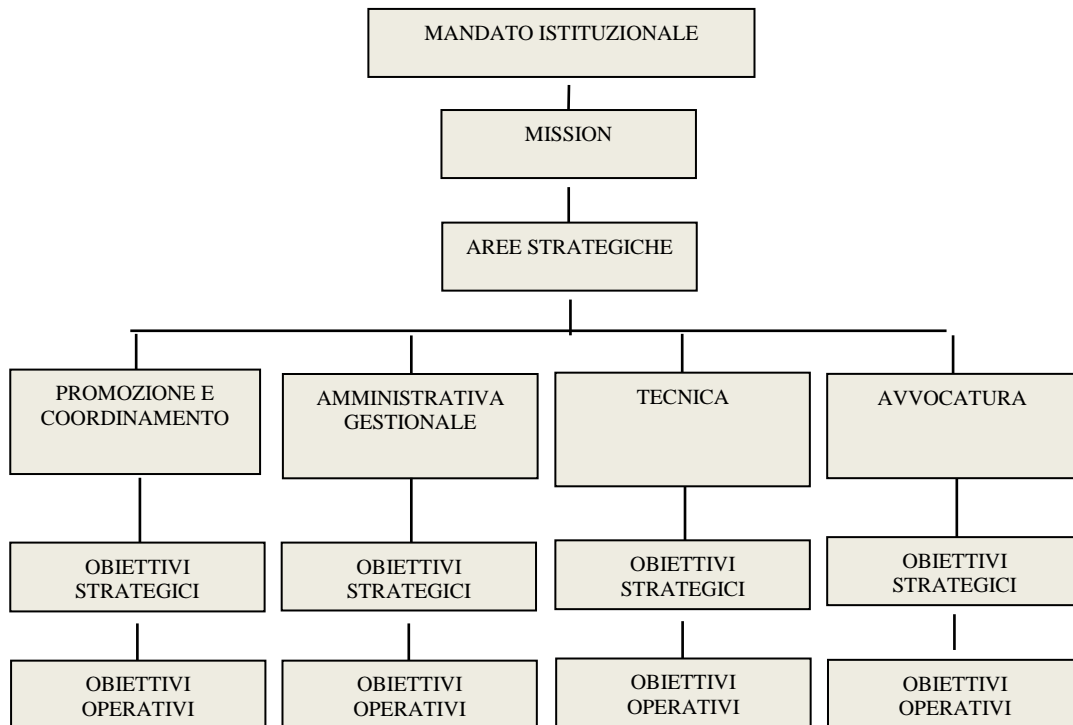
MANDATO ISTITUZIONALE

MISSION

AREE STRATEGICHE

PROMOZIONE E COORDINAMENTO

OBIETTIVI STRATEGICI

OBIETTIVI OPERATIVI

AMMINISTRATIVA GESTIONALE

OBIETTIVI STRATEGICI

OBIETTIVI OPERATIVI

TECNICA

OBIETTIVI STRATEGICI

OBIETTIVI OPERATIVI

AVVOCATURA

OBIETTIVI STRATEGICI

OBIETTIVI OPERATIVI